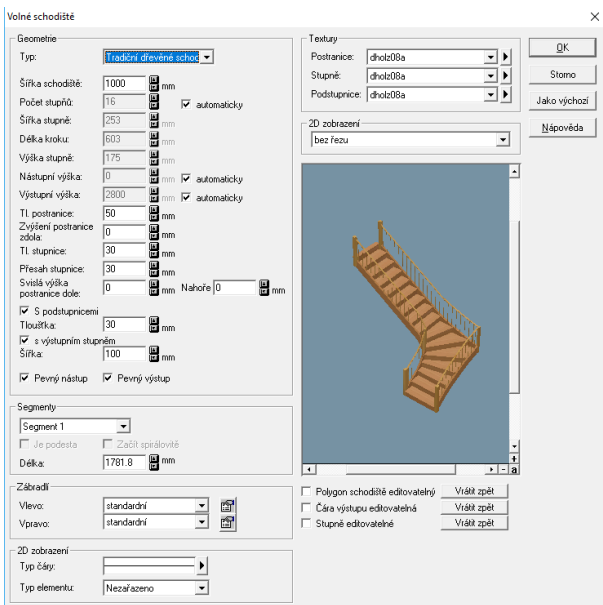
Volné schodiště

Geometrie

Typ: Tradiční dřevěné schod

Šířka schodiště: 1000 mm
Počet stupňů: 16 automaticky
Šířka stupně: 253 mm
Délka kroku: 603 mm
Výška stupně: 175 mm
Nástupní výška: 0 mm automaticky
Výstupní výška: 2800 mm automaticky
Tl. postranice: 50 mm
Zvýšení postranice zdola: 0 mm
Tl. stupnice: 30 mm
Přesah stupnice: 30 mm
Svislá výška postranice dole: 0 mm Nahoře 0 mm
S podstupnicemi
Tloušťka: 30 mm
s výstupním stupněm
Šířka: 100 mm
Pevný nástup Pevný výstup

Segmenty
Segment 1
Je podesta Začít spirálovitě
Délka: 1781.8 mm

Zábradlí
Vlevo: standardní
Vpravo: standardní

2D zobrazení
Typ čáry:
Typ elementu: Nezařazeno

Textury
Postranice: dholz08a
Stupně: dholz08a
Podstupnice: dholz08a

2D zobrazení
bez řezu

a

Polygon schodiště editovatelný Vrátit zpět
Čára výstupu editovatelná Vrátit zpět
Stupně editovatelné Vrátit zpět

OK
Storno
Jako výchozí
Nápověda